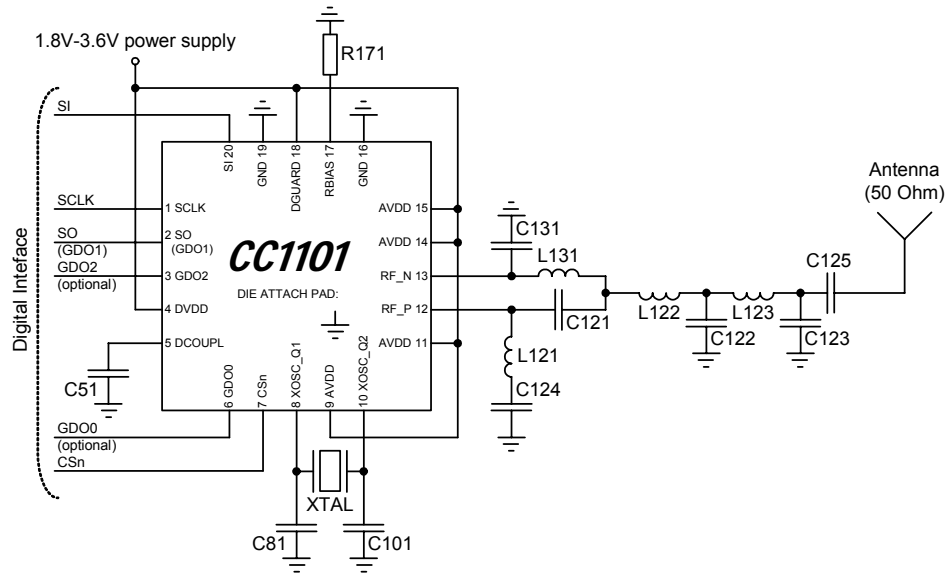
1.8V-3.6V power supply

R171

SI

SI 20
GND 19
DGUARD 18
RBIAS 17
GND 16

Antenna
(50 Ohm)

Digital Inteface

SCLK
1 SCLK

SO
(GDO1)
2 SO
(GDO1)

GDO2
(optional)
3 GDO2

4 DVDD

5 DCOUPL

CC1101

DIE ATTACH PAD:

AVDD 15
AVDD 14
RF_N 13
RF_P 12
AVDD 11

C131
L131
C125
C121
L122
L123
C122
C123
L121
C124

C51

6 GDO0
7 CSn
8 XOSC_Q1
9 AVDD
10 XOSC_Q2

GDO0
(optional)
CSn

XTAL

C81
C101